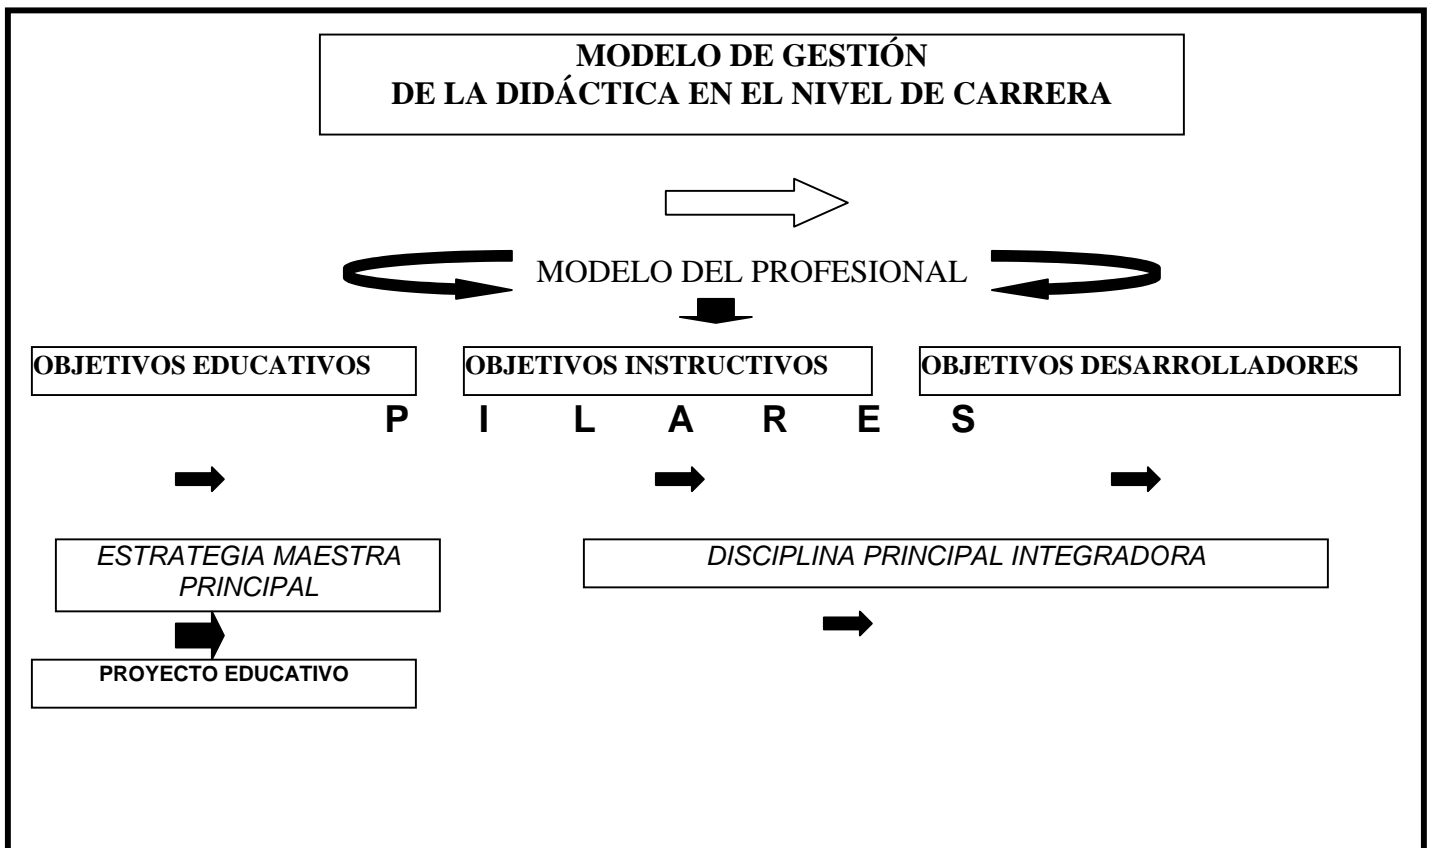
MODELO DE GESTIÓN
DE LA DIDÁCTICA EN EL NIVEL DE CARRERA

MODELO DEL PROFESIONAL

OBJETIVOS EDUCATIVOS

OBJETIVOS INSTRUCTIVOS

OBJETIVOS DESARROLLADORES

P I L A R E S

ESTRATEGIA MAESTRA PRINCIPAL

DISCIPLINA PRINCIPAL INTEGRADORA

PROYECTO EDUCATIVO